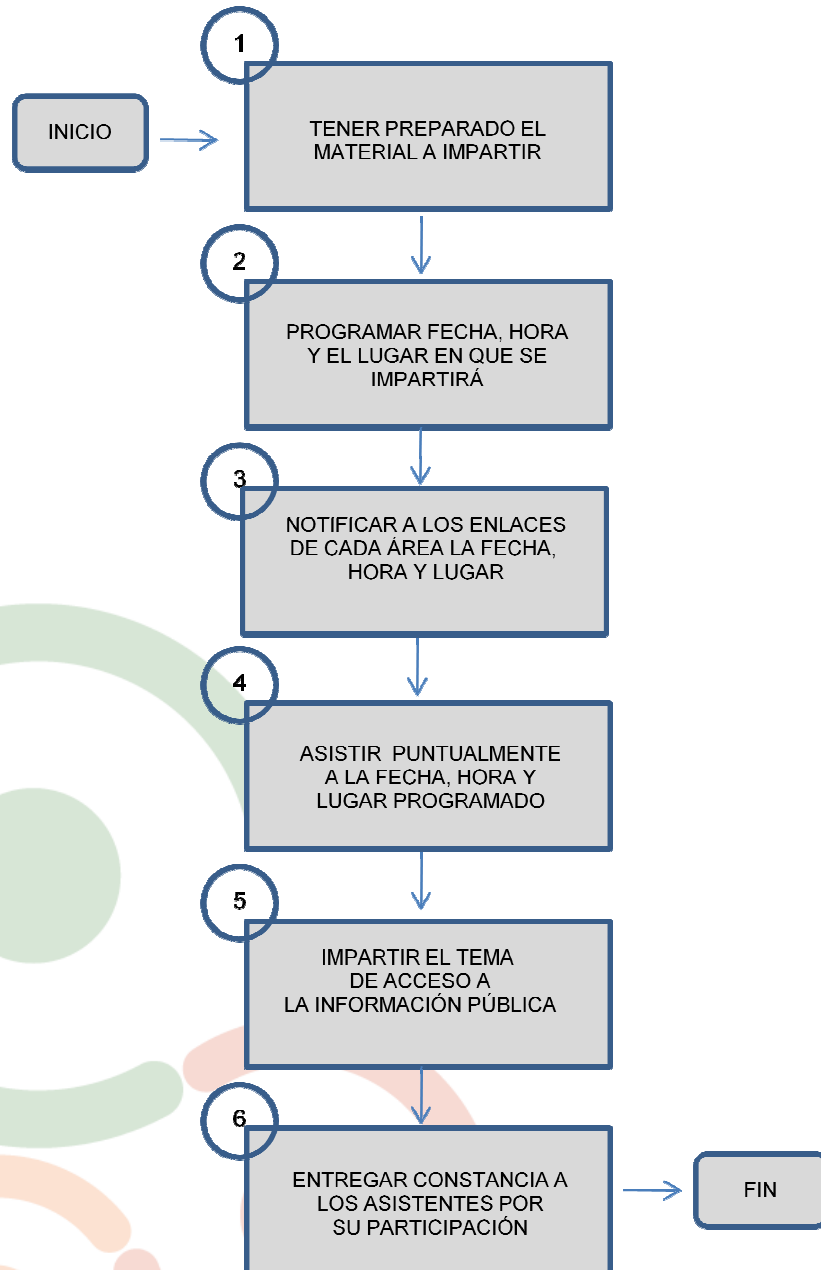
INICIO

1

TENER PREPARADO EL MATERIAL A IMPARTIR

2

PROGRAMAR FECHA, HORA Y EL LUGAR EN QUE SE IMPARTIRÁ

3

NOTIFICAR A LOS ENLACES DE CADA ÁREA LA FECHA, HORA Y LUGAR

4

ASISTIR PUNTUALMENTE A LA FECHA, HORA Y LUGAR PROGRAMADO

5

IMPARTIR EL TEMA DE ACCESO A LA INFORMACIÓN PÚBLICA

6

ENTREGAR CONSTANCIA A LOS ASISTENTES POR SU PARTICIPACIÓN

FIN